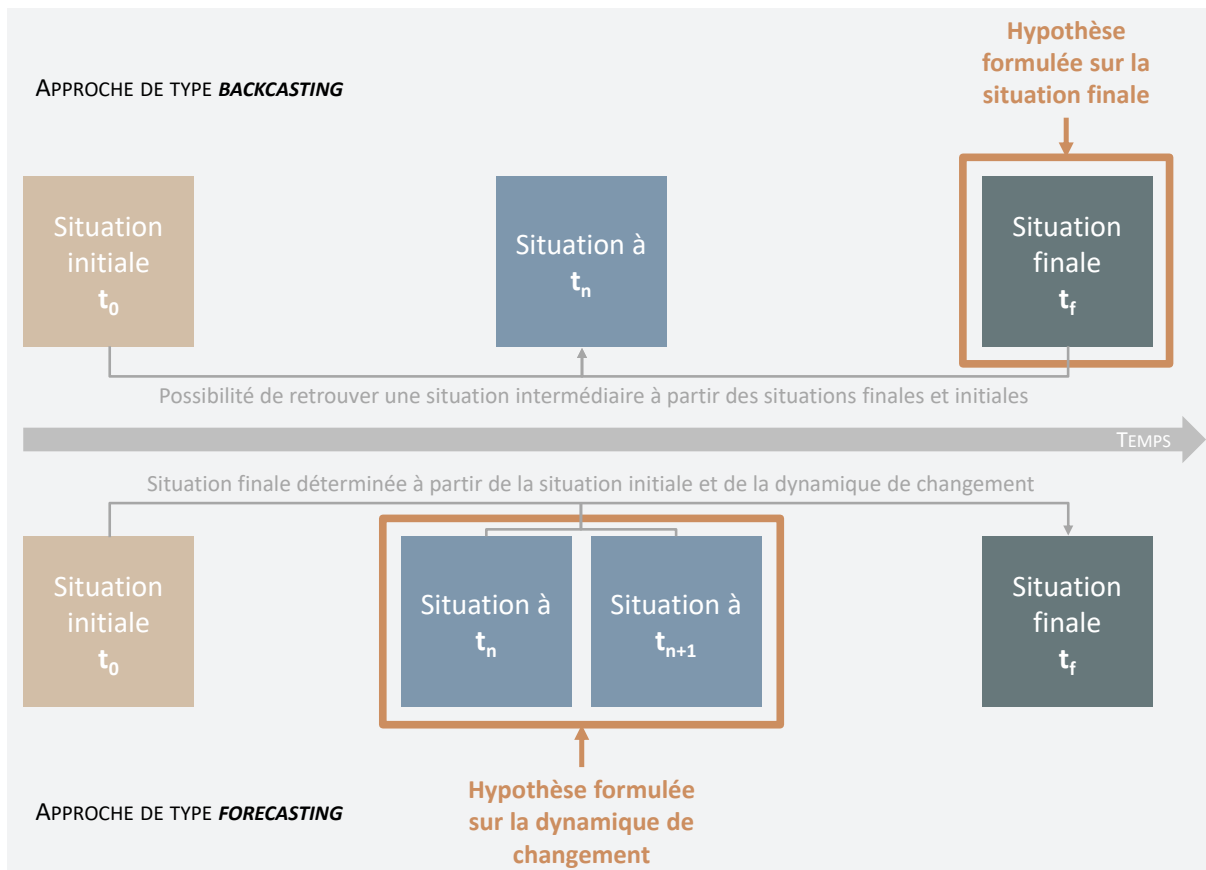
APPROCHE DE TYPE *BACKCASTING*

Hypothèse formulée sur la situation finale

Situation initiale $t_0$

Situation à $t_n$

Situation finale $t_f$

Possibilité de retrouver une situation intermédiaire à partir des situations finales et initiales

TEMPS

Situation finale déterminée à partir de la situation initiale et de la dynamique de changement

Situation initiale $t_0$

Situation à $t_n$

Situation à $t_{n+1}$

Situation finale $t_f$

APPROCHE DE TYPE *FORECASTING*

Hypothèse formulée sur la dynamique de changement